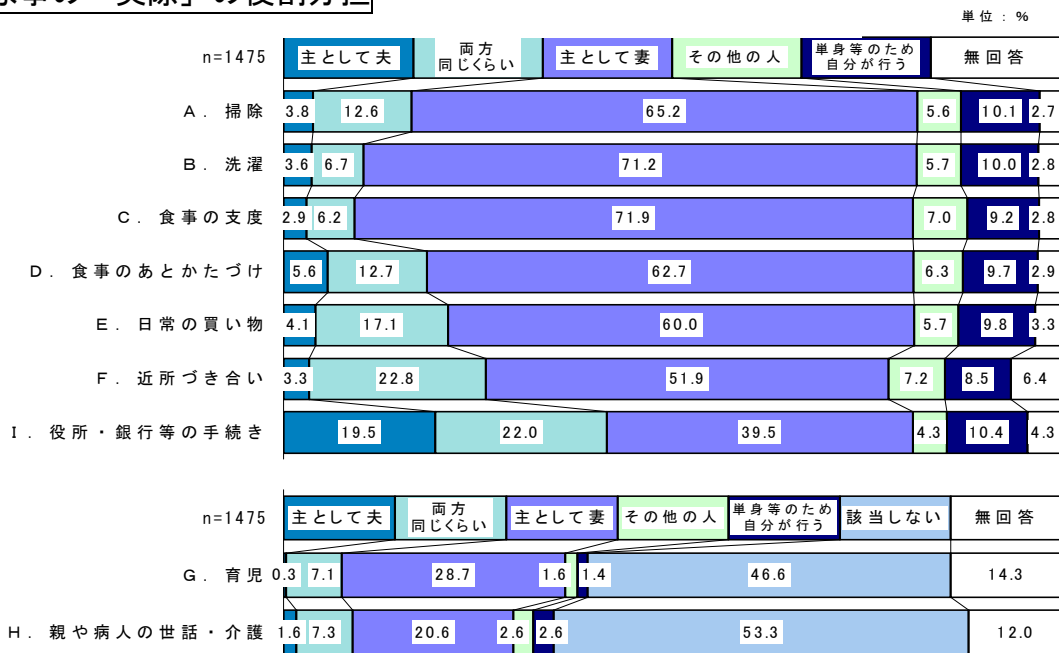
家事の「実際」の役割分担

単位：%

n=1475 主として夫 両方同じくらい 主として妻 その他の人 単身等のため自分が行う 無回答

A．掃除 3.8 12.6 65.2 5.6 10.1 2.7

B．洗濯 3.6 6.7 71.2 5.7 10.0 2.8

C．食事の支度 2.9 6.2 71.9 7.0 9.2 2.8

D．食事のあとかたづけ 5.6 12.7 62.7 6.3 9.7 2.9

E．日常の買い物 4.1 17.1 60.0 5.7 9.8 3.3

F．近所づき合い 3.3 22.8 51.9 7.2 8.5 6.4

I．役所・銀行等の手続き 19.5 22.0 39.5 4.3 10.4 4.3

n=1475 主として夫 両方同じくらい 主として妻 その他の人 単身等のため自分が行う 該当しない 無回答

G．育児 0.3 7.1 28.7 1.6 1.4 46.6 14.3

H．親や病人の世話・介護 1.6 7.3 20.6 2.6 2.6 53.3 12.0